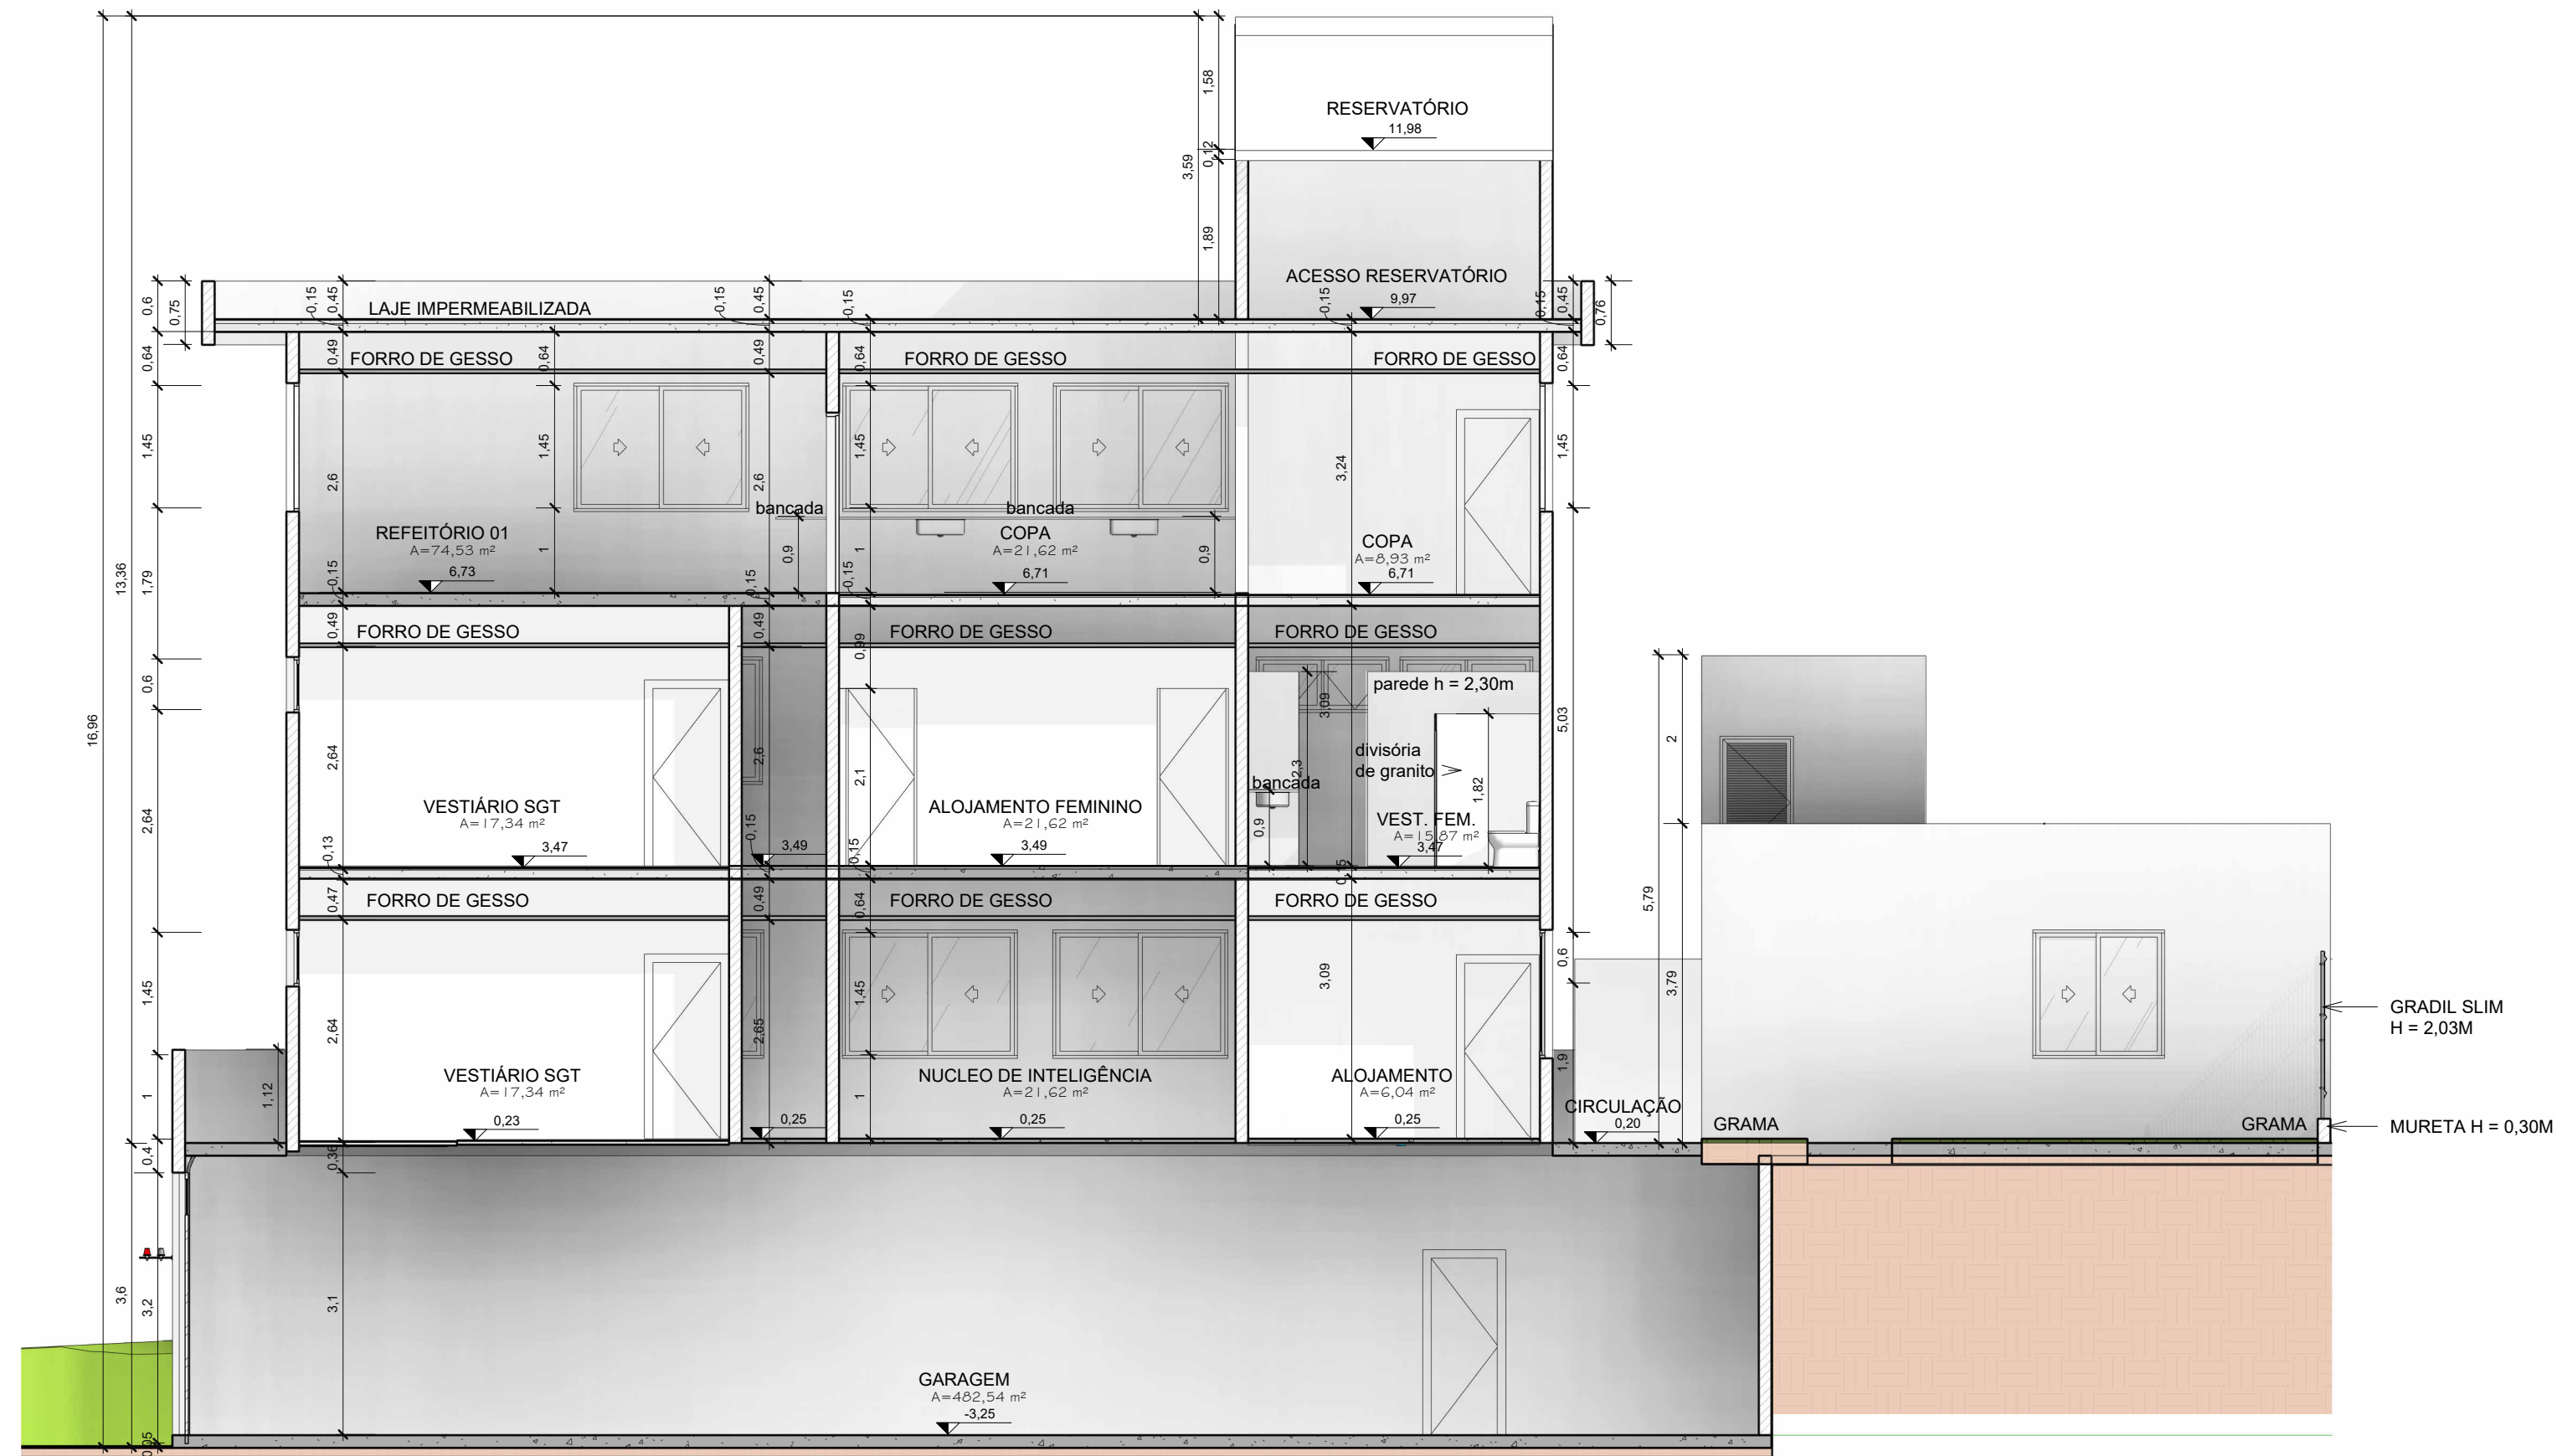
RESERVATÓRIO
11,98

1,58
0,12
3,59
1,89

ACESSO RESERVATÓRIO
9,97

LAJE IMPERMEABILIZADA

0,6 0,75 0,15 0,45 0,15 0,45 0,15 0,15 0,15 0,45 0,76

FORRO DE GESSO
FORRO DE GESSO
FORRO DE GESSO

0,64 0,49 0,64 0,49 0,64 0,64

1,45 1,45 1,45 1,45
2,6 2,6 3,24

bancada
bancada

REFEITÓRIO 01
A=74,53 m²
6,73

COPA
A=21,62 m²
6,71

COPA
A=8,93 m²
6,71

1 1 0,9 0,9
13,36 1,79 0,15 0,15 0,15

FORRO DE GESSO
FORRO DE GESSO
FORRO DE GESSO

0,49 0,49 0,99

parede h = 2,30m
3,09
0,6
16,96
5,03
2,64 2,6 2,1 2,3

divisória
de granito

bancada
1,82

VESTIÁRIO SGT
A=17,34 m²
3,47

ALOJAMENTO FEMININO
A=21,62 m²
3,49

VEST. FEM.
A=15,87 m²
3,47

2,64 0,13 0,15 3,49 0,15 0,9 0,15

2

FORRO DE GESSO
FORRO DE GESSO
FORRO DE GESSO

0,47 0,49 0,64

5,79
3,09
0,6
1,45 1,45 2,64 2,65 3,79

GRADIL SLIM
H = 2,03M

VESTIÁRIO SGT
A=17,34 m²
0,23

NUCLEO DE INTELIGÊNCIA
A=21,62 m²
0,25

ALOJAMENTO
A=6,04 m²
0,25

1,12 1 1 1,9

CIRCULAÇÃO
0,20

GRAMA
GRAMA

MURETA H = 0,30M

0,4 0,36

3,6 3,2 3,1

GARAGEM
A=482,54 m²
-3,25

0,5